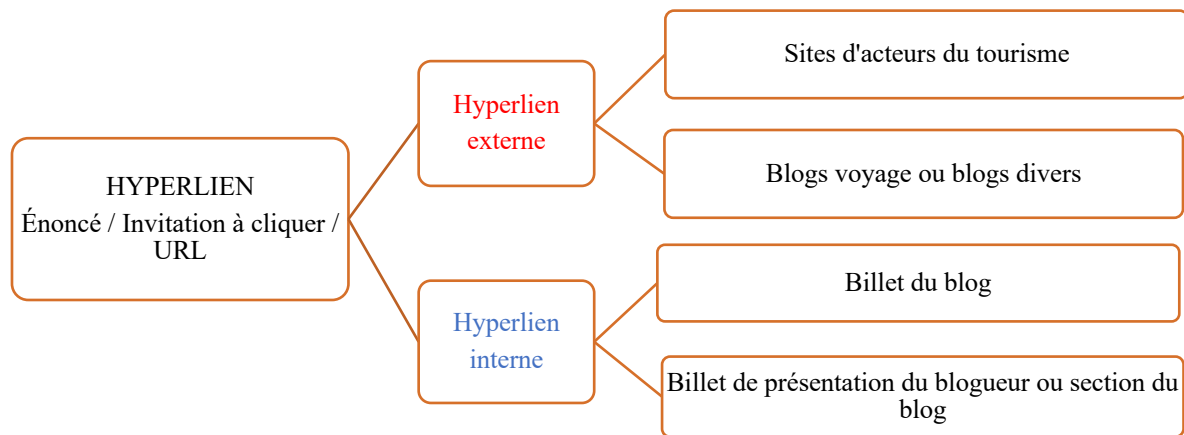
HYPERLIEN
Énoncé / Invitation à cliquer / URL

Hyperlien externe

Sites d'acteurs du tourisme

Blogs voyage ou blogs divers

Hyperlien interne

Billet du blog

Billet de présentation du blogueur ou section du blog